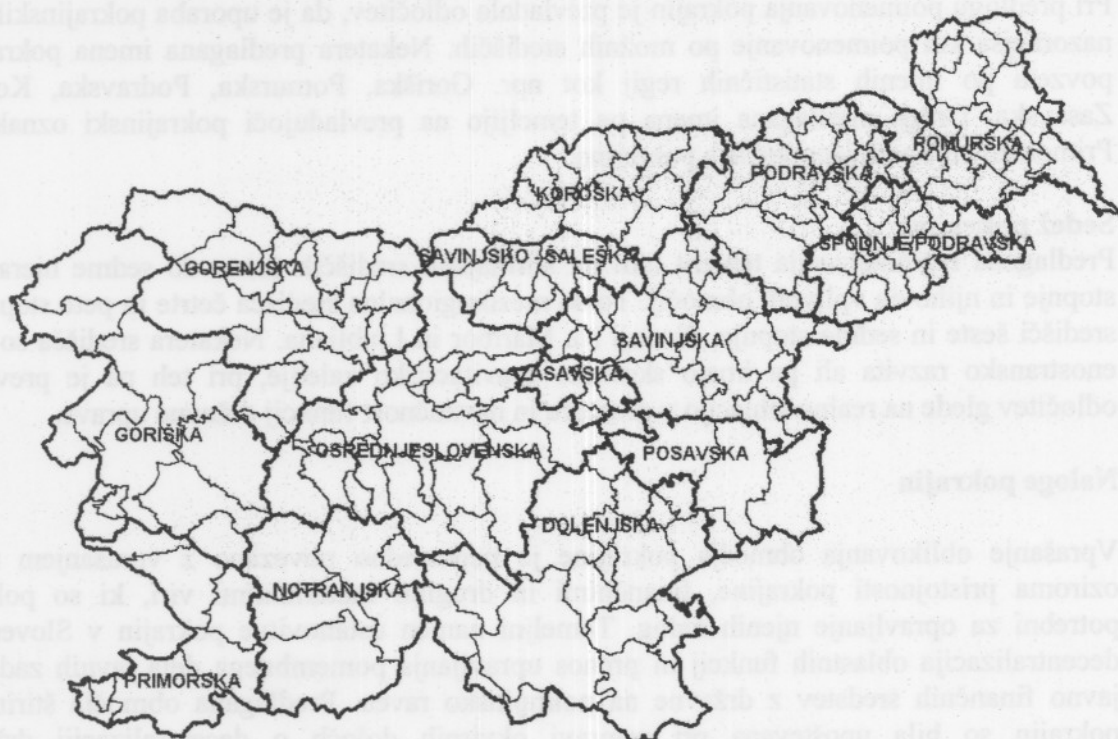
Pri procesu poimenovanja pokrajin je prevladala odločitev, da je uporaba pokrajinskih
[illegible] poimenovanje po mestnih središčih. Nekatera predlagana imena pokra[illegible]
povezana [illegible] statističnih regij kot npr. Goriška, Pomurska, Podravska, Ko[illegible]
Zasavska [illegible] se imena ne temeljijo na prevladujoči pokrajinski oznaki
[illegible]

Predlagan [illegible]
stopnje in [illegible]
središči šeste in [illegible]
enostransko razvita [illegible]
odločitev glede na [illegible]

Naloge pokrajin

Vprašanje oblikovanja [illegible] povezano z vprašanjem
ozirom pristojnosti pokrajine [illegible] vir, ki so pol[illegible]
potrebni za opravljanje njenih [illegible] v Slove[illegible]
decentralizacija oblastnih funkcij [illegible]
javno finančnih sredstev z državne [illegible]

POMURSKA
PODRAVSKA
KOROŠKA
SPODNJEPODRAVSKA
GORENJSKA
SAVINJSKO - ŠALEŠKA
SAVINJSKA
ZASAVSKA
GORIŠKA
OSREDNJESLOVENSKA
POSAVSKA
DOLENJSKA
NOTRANJSKA
PRIMORSKA